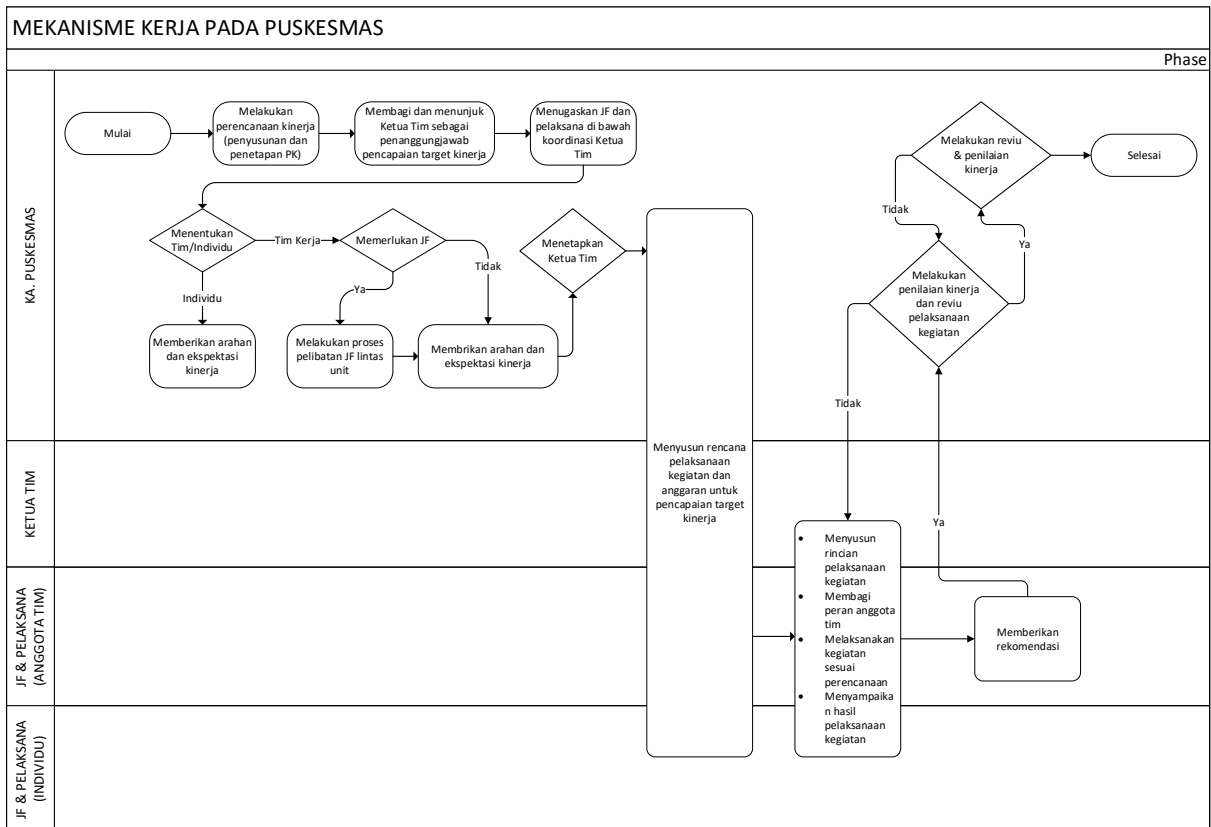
MEKANISME KERJA PADA PUSKESMAS

Phase

KA. PUSKESMAS

Mulai

Melakukan perencanaan kinerja (penyusunan dan penetapan PK)

Membagi dan menunjuk Ketua Tim sebagai penanggungjawab pencapaian target kinerja

Menugaskan JF dan pelaksana di bawah koordinasi Ketua Tim

Melakukan reviu & penilaian kinerja

Selesai

Tidak

Ya

Menentukan Tim/Individu

Tim Kerja

Memerlukan JF

Tidak

Menetapkan Ketua Tim

Melakukan penilaian kinerja dan reviu pelaksanaan kegiatan

Individu

Ya

Memberikan arahan dan ekspektasi kinerja

Melakukan proses pelibatan JF lintas unit

Membrikan arahan dan ekspektasi kinerja

Tidak

KETUA TIM

Menyusun rencana pelaksanaan kegiatan dan anggaran untuk pencapaian target kinerja

Ya

JF & PELAKSANA (ANGGOTA TIM)

- Menyusun rincian pelaksanaan kegiatan
- Membagi peran anggota tim
- Melaksanakan kegiatan sesuai perencanaan
- Menyampaikan hasil pelaksanaan kegiatan

Memberikan rekomendasi

JF & PELAKSANA (INDIVIDU)